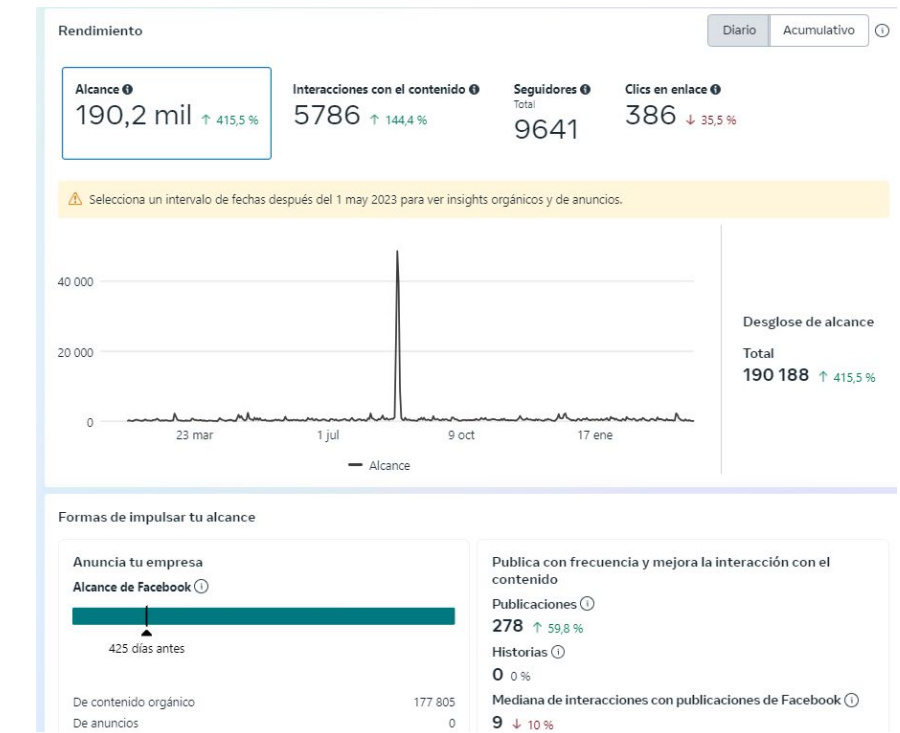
Rendimiento

Diario | Acumulativo

Alcance
190,2 mil ↑ 415,5 %

Interacciones con el contenido
5786 ↑ 144,4 %

Seguidores
Total
9641

Clics en enlace
386 ↓ 35,5 %

Selecciona un intervalo de fechas después del 1 may 2023 para ver insights orgánicos y de anuncios.

40 000
20 000
0
23 mar
1 jul
9 oct
17 ene
Alcance

Desglose de alcance
Total
190 188 ↑ 415,5 %

Formas de impulsar tu alcance

Anuncia tu empresa
Alcance de Facebook
425 días antes

De contenido orgánico 177 805
De anuncios 0

Publica con frecuencia y mejora la interacción con el contenido
Publicaciones
278 ↑ 59,8 %
Historias
0 0 %
Mediana de interacciones con publicaciones de Facebook
9 ↓ 10 %